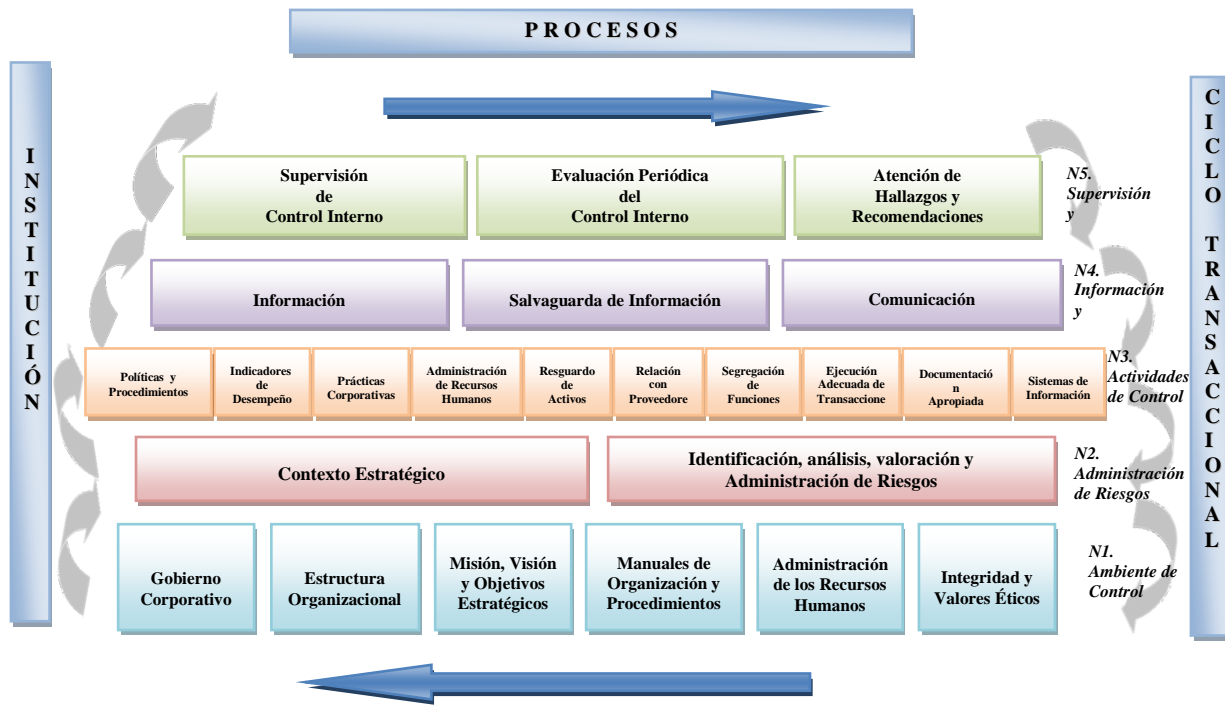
PROCESOS

INSTITUCIÓN

CICLO TRANSACCIONAL

Supervisión de Control Interno

Evaluación Periódica del Control Interno

Atención de Hallazgos y Recomendaciones

N5. Supervisión y

Información

Salvaguarda de Información

Comunicación

N4. Información y

Políticas y Procedimientos

Indicadores de Desempeño

Prácticas Corporativas

Administración de Recursos Humanos

Resguardo de Activos

Relación con Proveedore

Segregación de Funciones

Ejecución Adecuada de Transaccione

Documentación Apropiada

Sistemas de Información

N3. Actividades de Control

Contexto Estratégico

Identificación, análisis, valoración y Administración de Riesgos

N2. Administración de Riesgos

Gobierno Corporativo

Estructura Organizacional

Misión, Visión y Objetivos Estratégicos

Manuales de Organización y Procedimientos

Administración de los Recursos Humanos

Integridad y Valores Éticos

N1. Ambiente de Control